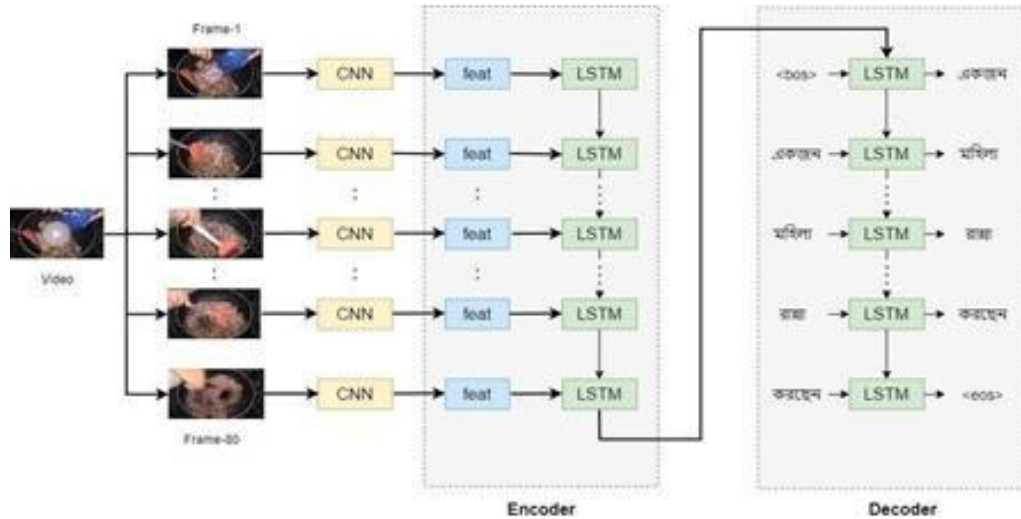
Frame-1

Video

Frame-80

CNN
CNN
CNN
CNN
CNN

feat
feat
feat
feat
feat

LSTM
LSTM
LSTM
LSTM
LSTM

Encoder

<bos> LSTM একজন
একজন LSTM মহিলা
মহিলা LSTM রান্না
রান্না LSTM করছেন
করছেন LSTM <eos>

Decoder